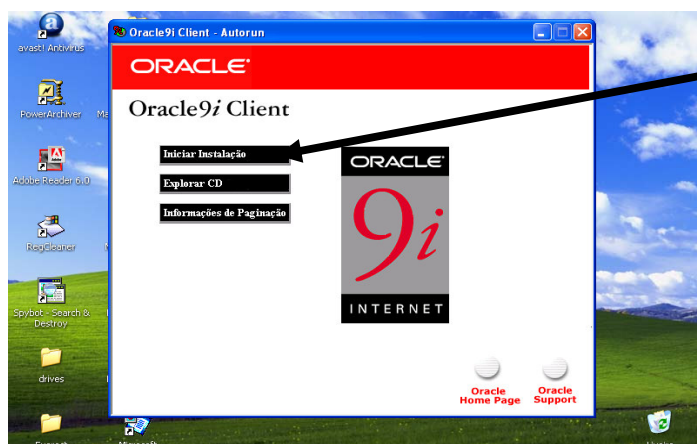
avast! Antivirus

PowerArchiver

Adobe Reader 6.0

RegCleaner

Spybot - Search & Destroy

drives

Oracle9i Client - Autorun

ORACLE

Oracle9i Client

Iniciar Instalação

Explorar CD

Informações de Paginação

ORACLE

9i

INTERNET

Oracle Home Page

Oracle Support